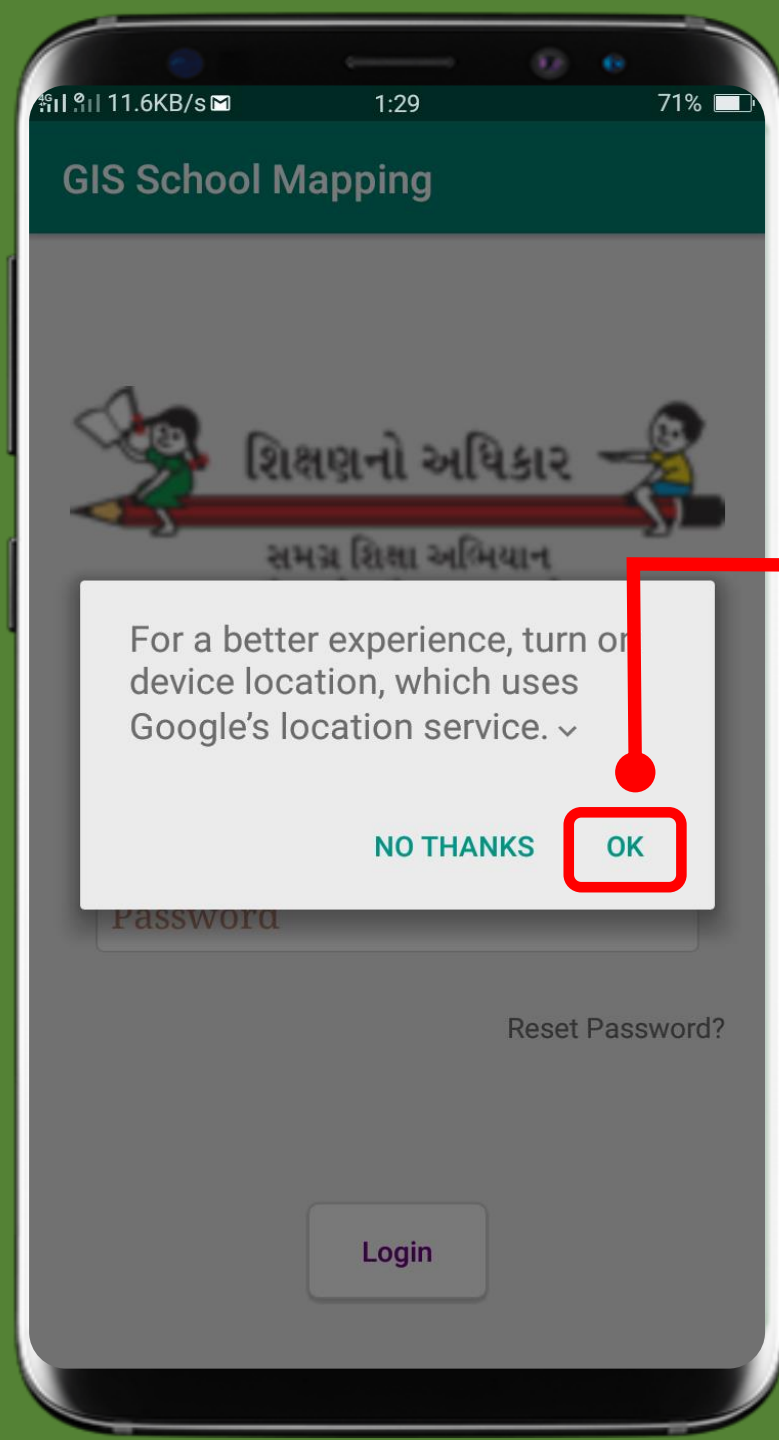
4G 11.6KB/s 1:29 71%

GIS School Mapping

શિક્ષણનો અધિકાર

સમગ્ર શિક્ષા અભિયાન

For a better experience, turn on device location, which uses Google's location service.

NO THANKS OK

Password

Reset Password?

Login